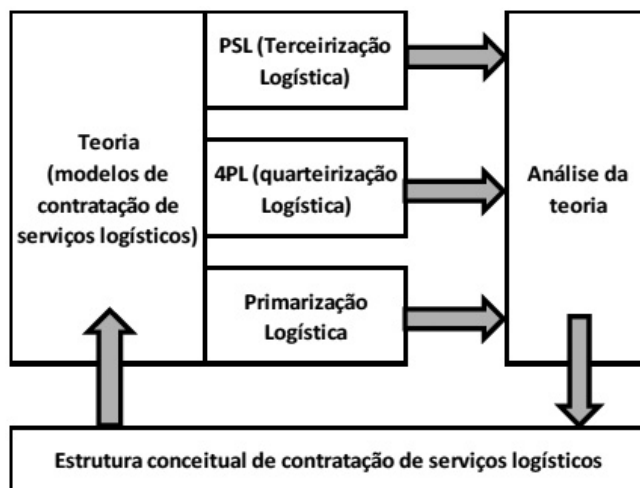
Teoria (modelos de contratação de serviços logísticos)

PSL (Terceirização Logística)

4PL (quarteirização Logística)

Primarização Logística

Análise da teoria

Estrutura conceitual de contratação de serviços logísticos